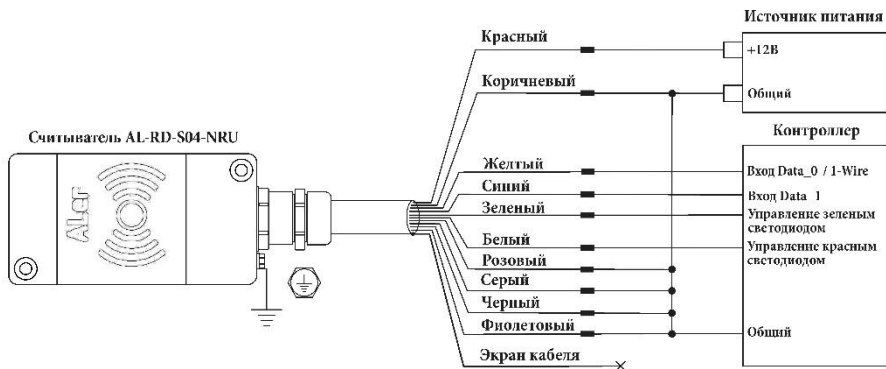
Источник питания

+12В

Общий

Контроллер

Вход Data_0 / 1-Wire

Вход Data_1

Управление зеленым светодиодом

Управление красным светодиодом

Общий

Считыватель AL-RD-S04-NRU

Alar

Красный

Коричневый

Желтый

Синий

Зеленый

Белый

Розовый

Серый

Черный

Фиолетовый

Экран кабеля